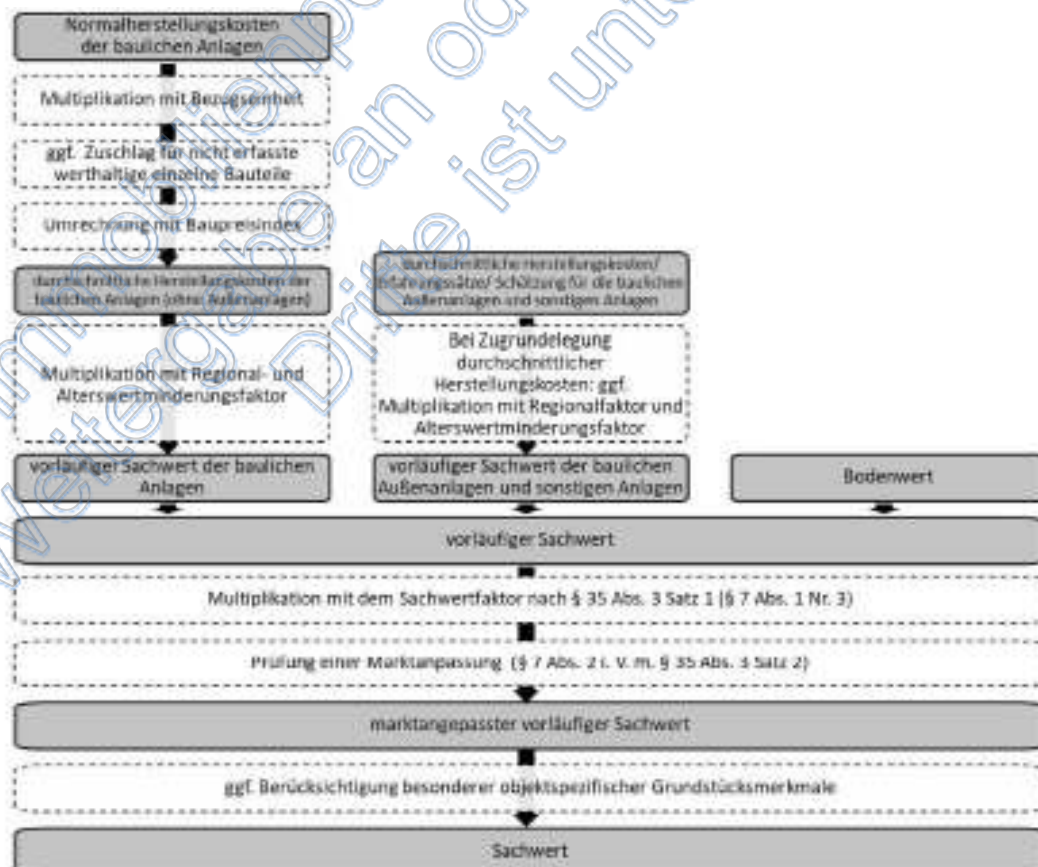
Normalherstellungskosten der baulichen Anlagen

Multiplikation mit Bezugseinheit

ggf. Zuschlag für nicht erfasste werthaltige einzelne Bauteile

Umrechnung mit Baupreisindex

durchschnittliche Herstellungskosten der baulichen Anlagen (ohne Außenanlagen)

Multiplikation mit Regional- und Alterswertminderungsfaktor

vorläufiger Sachwert der baulichen Anlagen

durchschnittliche Herstellungskosten/ Erfahrungssätze/ Schätzung für die baulichen Außenanlagen und sonstigen Anlagen

Bei Zugrundelegung durchschnittlicher Herstellungskosten: ggf. Multiplikation mit Regionalfaktor und Alterswertminderungsfaktor

vorläufiger Sachwert der baulichen Außenanlagen und sonstigen Anlagen

Bodenwert

vorläufiger Sachwert

Multiplikation mit dem Sachwertfaktor nach § 35 Abs. 3 Satz 1 (§ 7 Abs. 1 Nr. 3)

Prüfung einer Marktanpassung (§ 7 Abs. 2 i. V. m. § 35 Abs. 3 Satz 2)

marktangepasster vorläufiger Sachwert

ggf. Berücksichtigung besonderer objektspezifischer Grundstücksmerkmale

Sachwert